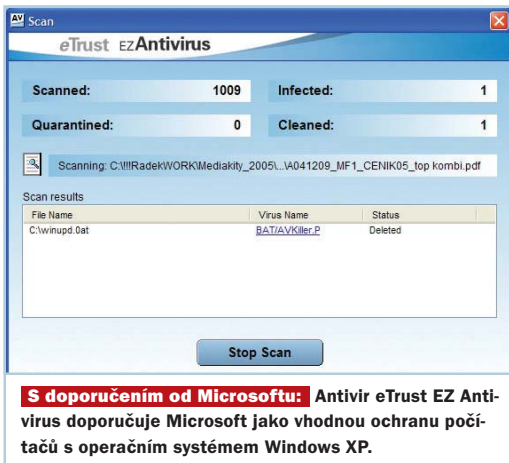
AV Scan

eTrust EZAntivirus

Scanned: 1009
Infected: 1
Quarantined: 0
Cleaned: 1

Scanning: C:\!!!RadekWORK\Mediakity_2005\...\A041209_MF1_CENIK05_top kombi.pdf

Scan results

| File Name | Virus Name | Status |
|---|---|---|
| C:\winupd.0at | BAT/AVKiller.P | Deleted |

Stop Scan

S doporučením od Microsoftu: Antivir eTrust EZ Antivirus doporučuje Microsoft jako vhodnou ochranu počítačů s operačním systémem Windows XP.